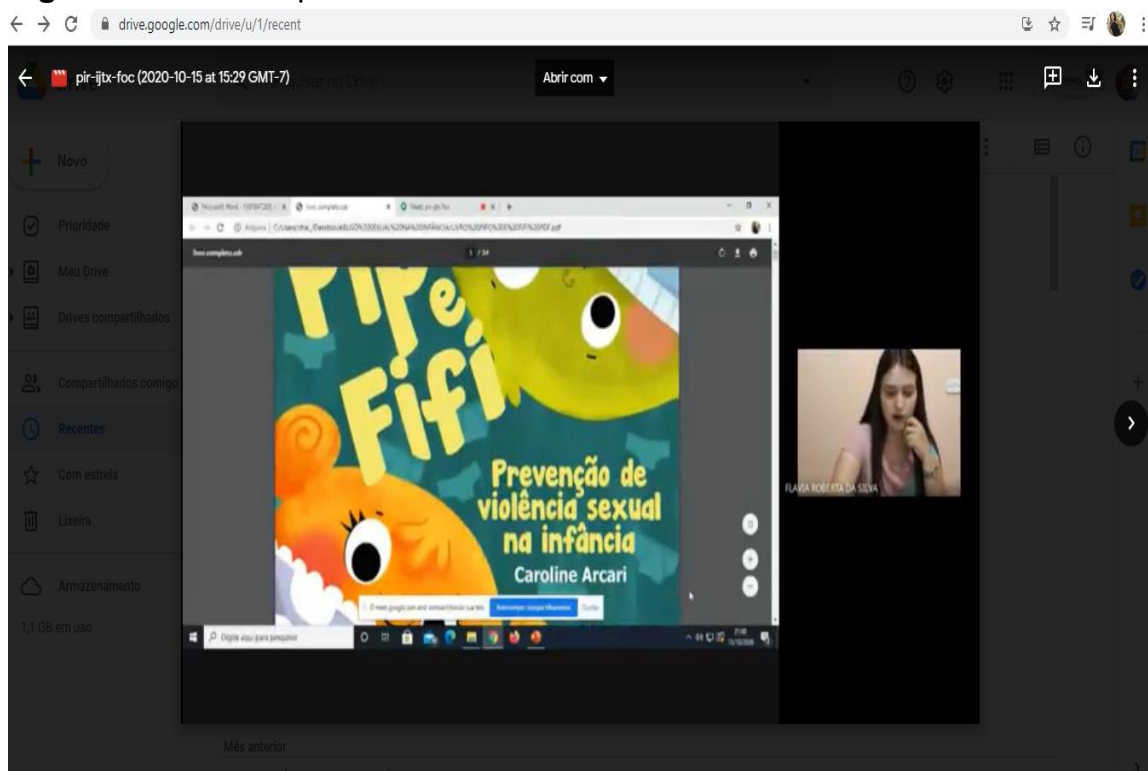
drive.google.com/drive/u/1/recent

pir-ijtx-foc (2020-10-15 at 15:29 GMT-7)

Abrir com

Pesquisar no Drive

Novo

Prioridade

Meu Drive

Drives compartilhados

Compartilhados comigo

Recentes

Com estrela

Lixeira

Armazenamento

1,1 GB em uso

Pipo e Fifi

Prevenção de violência sexual na infância

Caroline Arcari

Digite aqui para pesquisar

FLAVIA ROBERTA DA SILVA

Mês anterior